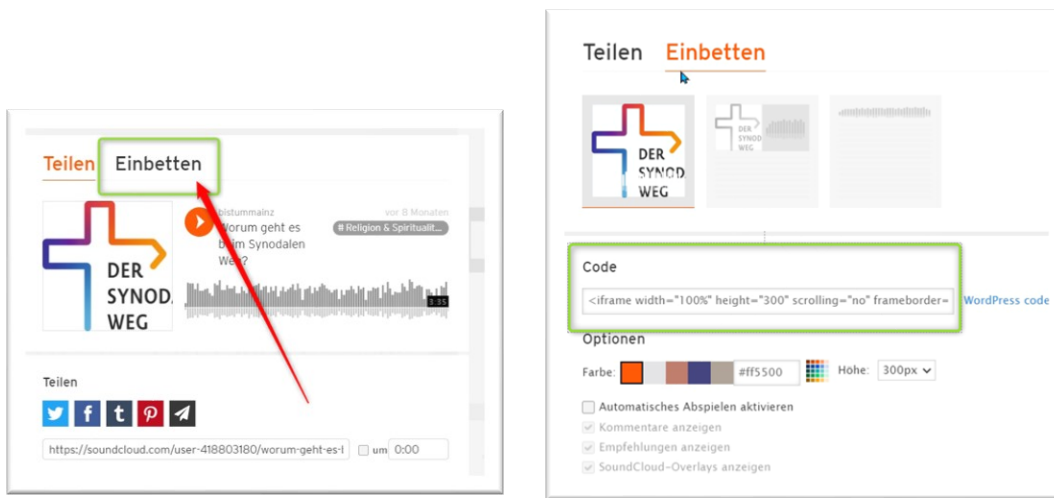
Teilen Einbetten

DER SYNOD WEG

bistummainz

vor 8 Monaten

Worum geht es beim Synodalen Weg?

# Religion & Spiritualit

3:35

Teilen

https://soundcloud.com/user-418803180/worum-geht-es-l

um 0:00

Teilen Einbetten

DER SYNOD WEG

DER SYNOD WEG

Code

<iframe width="100%" height="300" scrolling="no" frameborder=

WordPress code

Optionen

Farbe: #ff5500 Höhe: 300px

Automatisches Abspielen aktivieren

Kommentare anzeigen

Empfehlungen anzeigen

SoundCloud-Overlays anzeigen